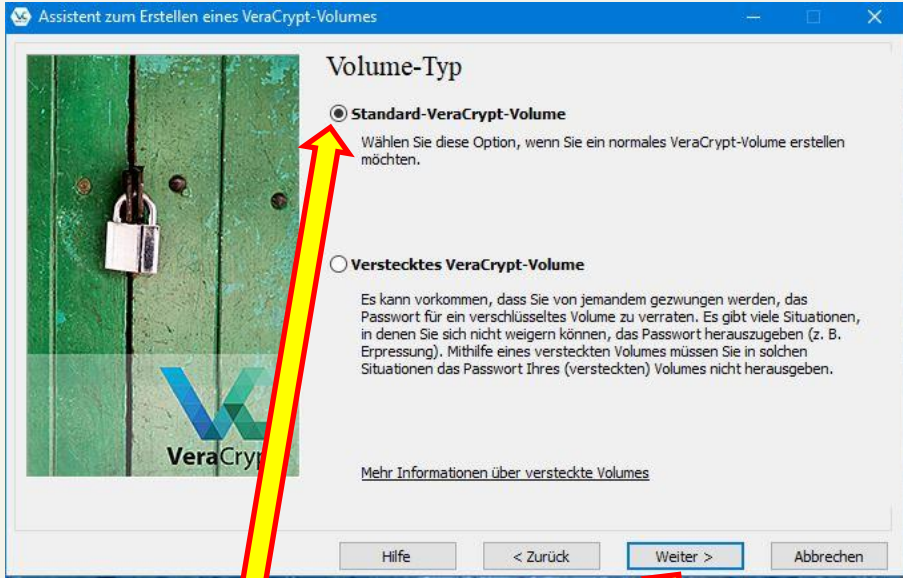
Assistent zum Erstellen eines VeraCrypt-Volumes

Volume-Typ

Standard-VeraCrypt-Volume

Wählen Sie diese Option, wenn Sie ein normales VeraCrypt-Volume erstellen möchten.

Verstecktes VeraCrypt-Volume

Es kann vorkommen, dass Sie von jemandem gezwungen werden, das Passwort für ein verschlüsseltes Volume zu verraten. Es gibt viele Situationen, in denen Sie sich nicht weigern können, das Passwort herauszugeben (z. B. Erpressung). Mithilfe eines versteckten Volumes müssen Sie in solchen Situationen das Passwort Ihres (versteckten) Volumes nicht herausgeben.

VeraCryp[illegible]

Mehr Informationen über versteckte Volumes

Hilfe

< Zurück

Weiter >

Abbrechen